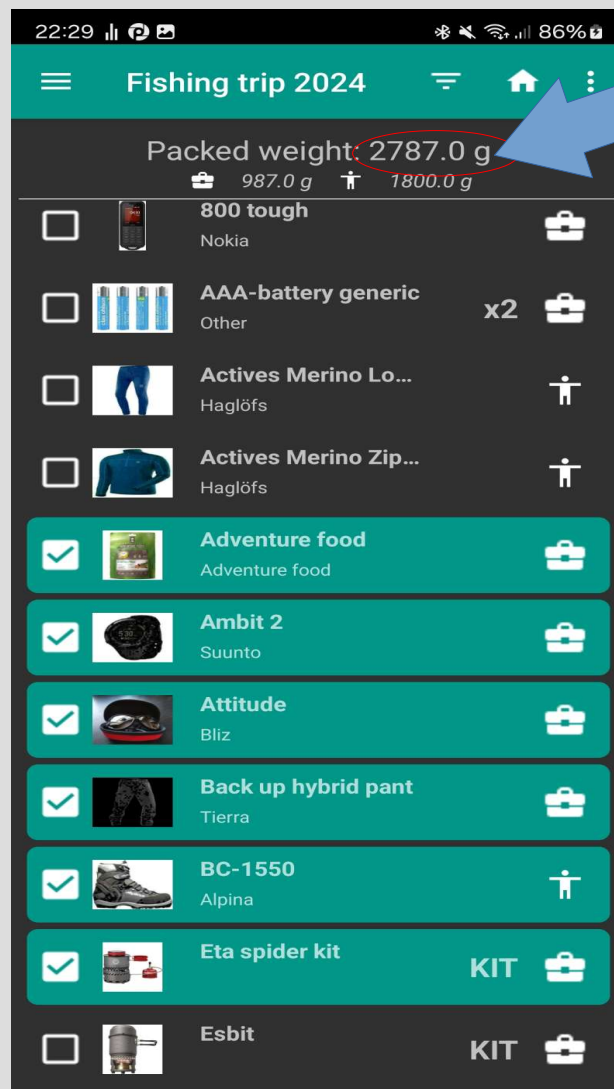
22:29 86%

Fishing trip 2024

Packed weight: 2787.0 g
987.0 g 1800.0 g

800 tough
Nokia

AAA-battery generic
Other
x2

Actives Merino Lo...
Haglöfs

Actives Merino Zip...
Haglöfs

Adventure food
Adventure food

Ambit 2
Suunto

Attitude
Bliz

Back up hybrid pant
Tierra

BC-1550
Alpina

Eta spider kit
KIT

Esbit
KIT